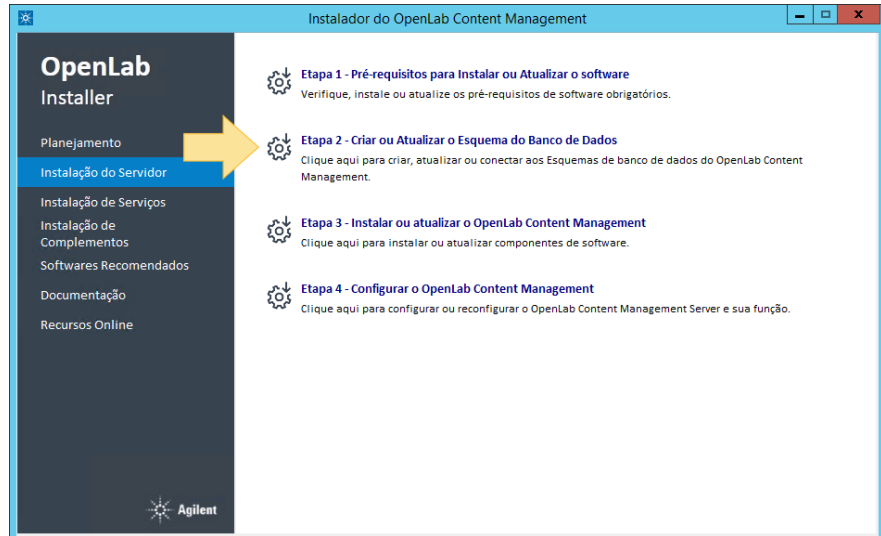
Instalador do OpenLab Content Management

OpenLab
Installer

Planejamento
Instalação do Servidor
Instalação de Serviços
Instalação de Complementos
Softwares Recomendados
Documentação
Recursos Online

Agilent

Etapa 1 - Pré-requisitos para Instalar ou Atualizar o software
Verifique, instale ou atualize os pré-requisitos de software obrigatórios.

Etapa 2 - Criar ou Atualizar o Esquema do Banco de Dados
Clique aqui para criar, atualizar ou conectar aos Esquemas de banco de dados do OpenLab Content Management.

Etapa 3 - Instalar ou atualizar o OpenLab Content Management
Clique aqui para instalar ou atualizar componentes de software.

Etapa 4 - Configurar o OpenLab Content Management
Clique aqui para configurar ou reconfigurar o OpenLab Content Management Server e sua função.